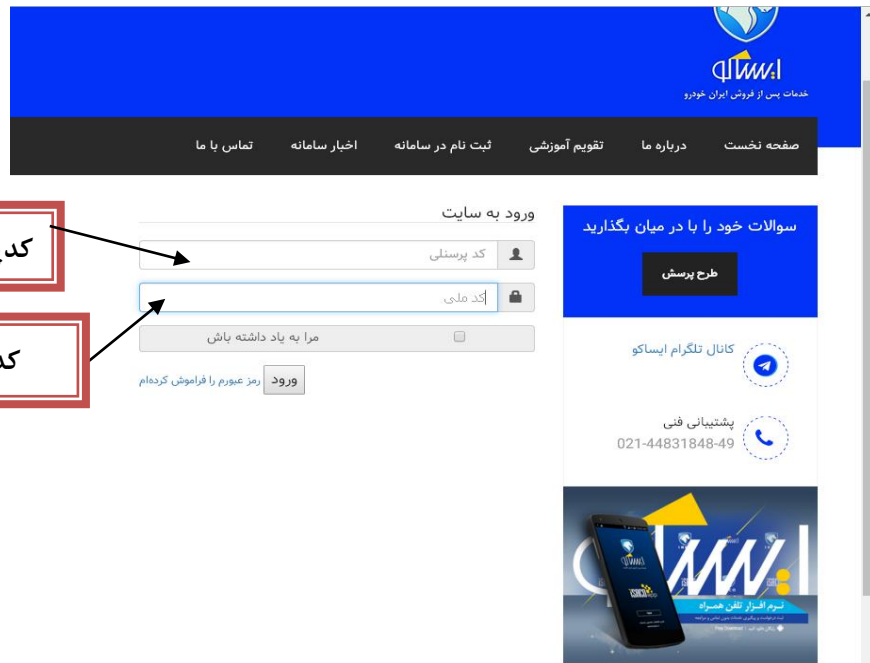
ایساکو
خدمات پس از فروش ایران خودرو

صفحه نخست
درباره ما
تقویم آموزشی
ثبت نام در سامانه
اخبار سامانه
تماس با ما

ورود به سایت
کد پرسنلی
کد ملی
مرا به یاد داشته باش
ورود
رمز عبورم را فراموش کرده‌ام

کد
کد

سوالات خود را با در میان بگذارید
طرح پرسش

کانال تلگرام ایساکو

پشتیبانی فنی
021-44831848-49

ایساکو
نرم افزار تلفن همراه